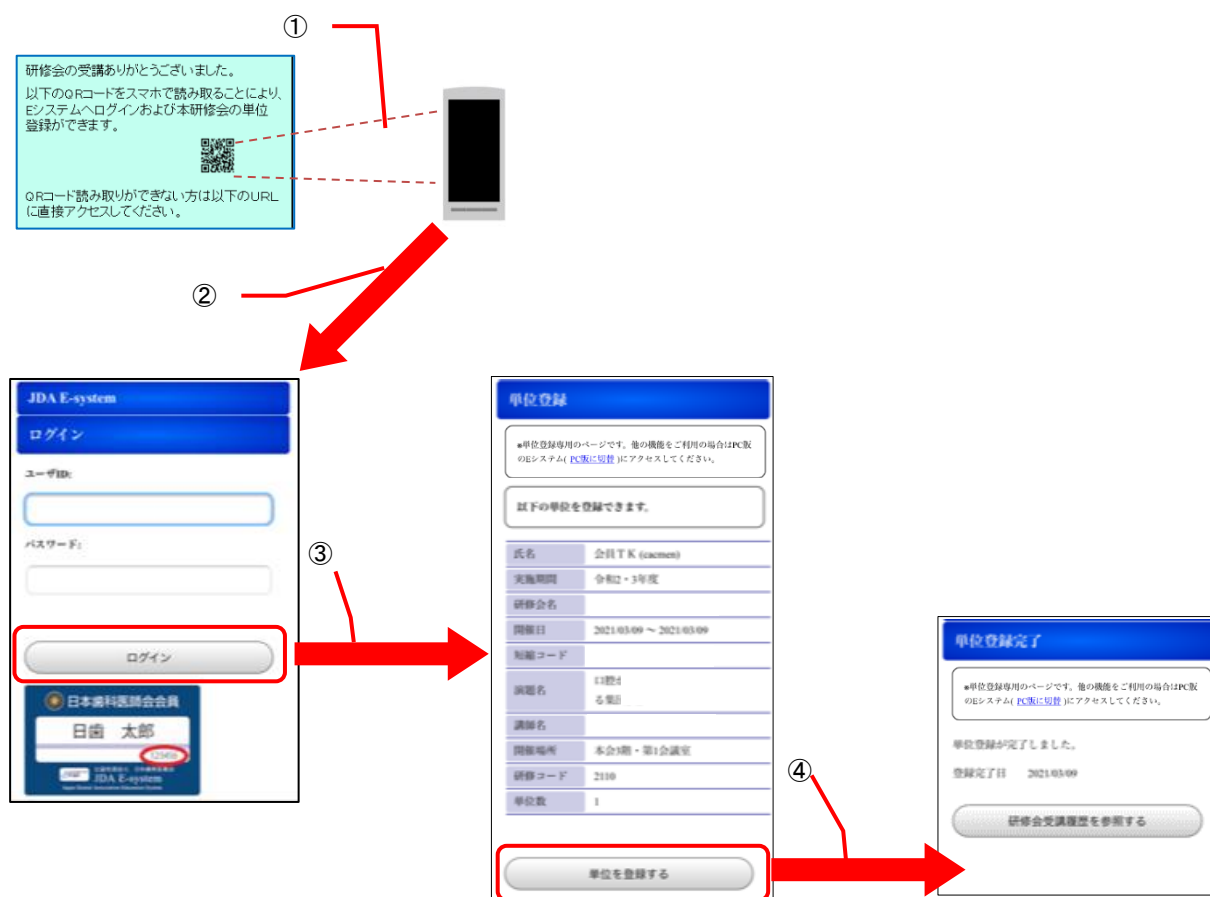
①

研修会の受講ありがとうございました。

以下のQRコードをスマホで読み取ることにより、Eシステムへログインおよび本研修会の単位登録ができます。

QRコード読み取りができない方は以下のURLに直接アクセスしてください。

②

JDA E-system

ログイン

ユーザID:

パスワード:

ログイン

日本歯科医師会会員

日歯 太郎

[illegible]

JDA E-system

③

単位登録

※単位登録専用のページです。他の機能をご利用の場合はPC版のEシステム( PC版に切替 )にアクセスしてください。

以下の単位を登録できます。

| | |
|---|---|
| 氏名 | 会員ＴＫ (caemen) |
| 実施期間 | 令和2・3年度 |
| 研修会名 | |
| 開催日 | 2021/03/09 ～ 2021/03/09 |
| 短縮コード | |
| 演題名 | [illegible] |
| 講師名 | |
| 開催場所 | 本会3階・第1会議室 |
| 研修コード | 2110 |
| 単位数 | 1 |

単位を登録する

④

単位登録完了

※単位登録専用のページです。他の機能をご利用の場合はPC版のEシステム( PC版に切替 )にアクセスしてください。

単位登録が完了しました。

登録完了日 2021/03/09

研修会受講履歴を参照する